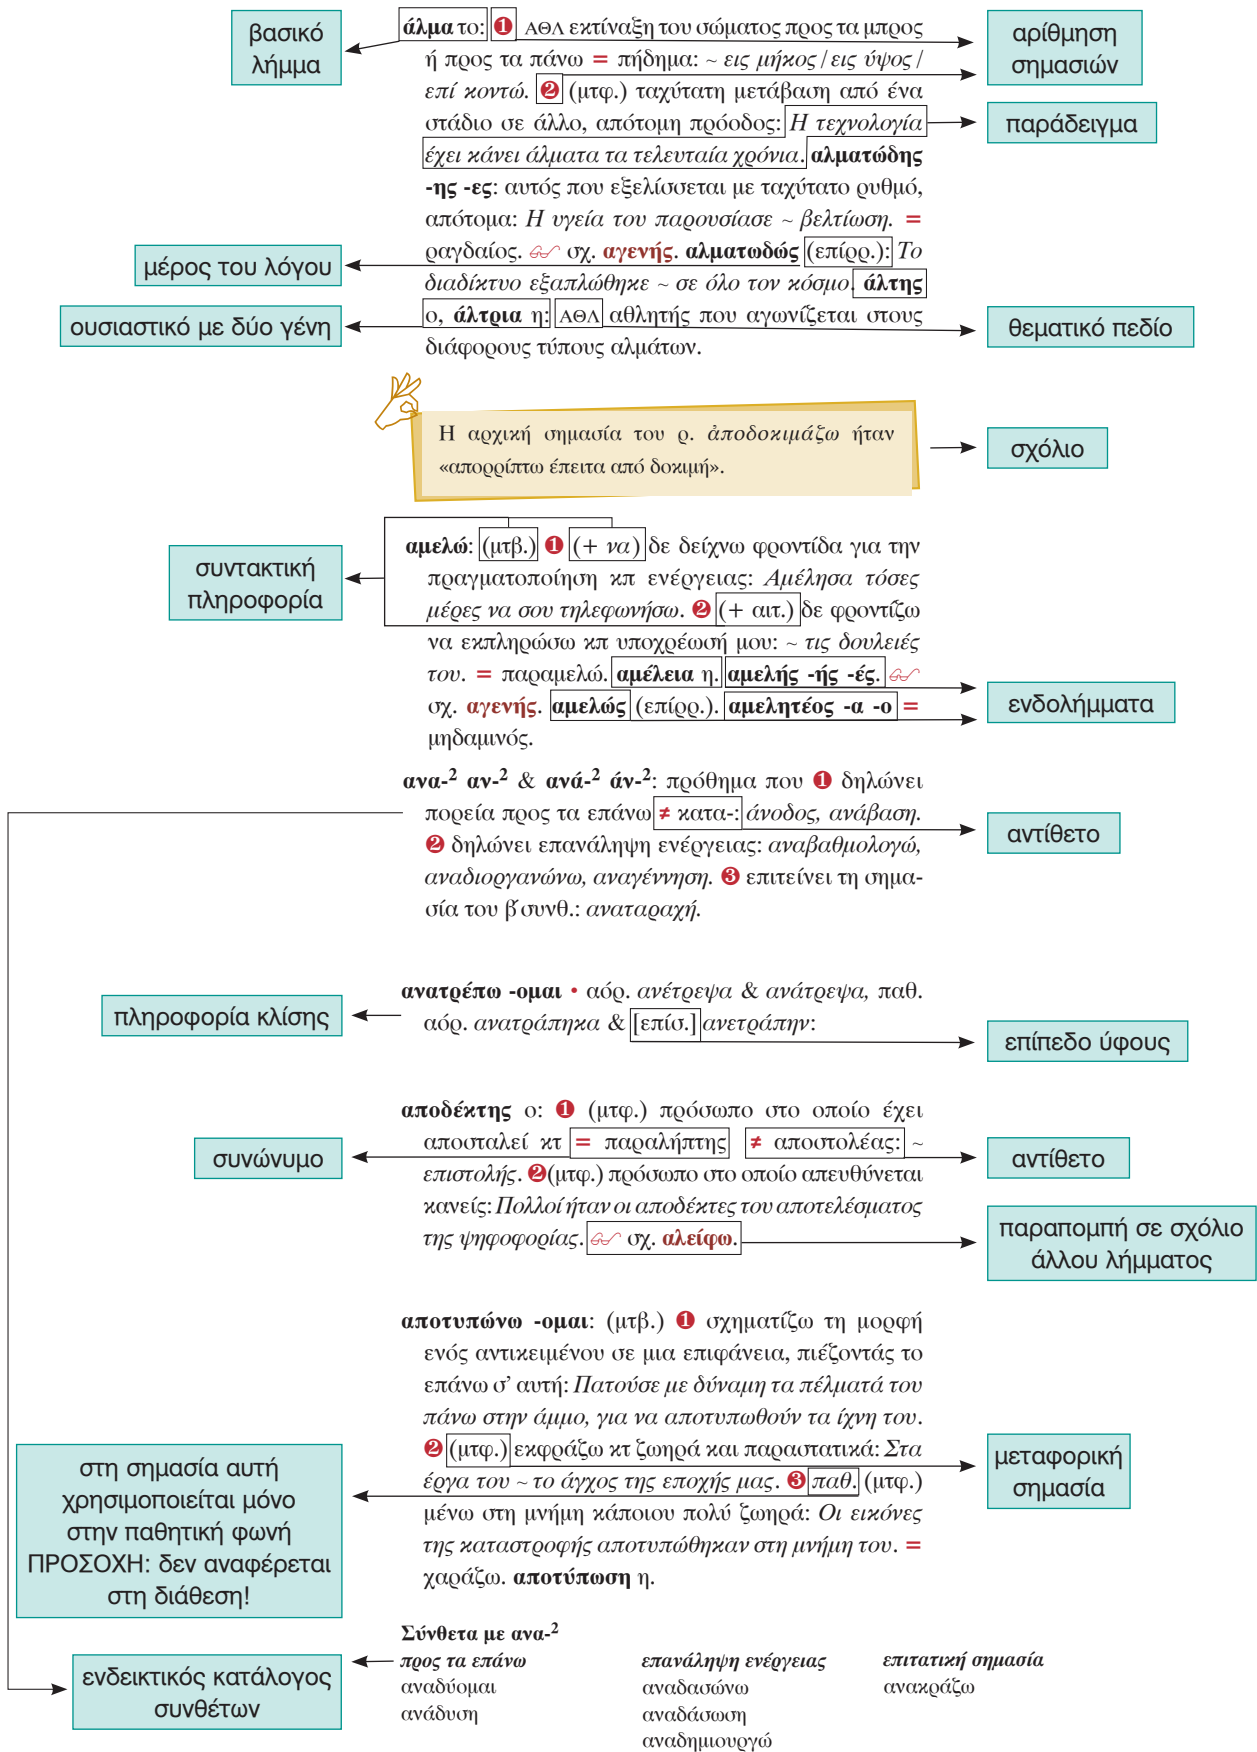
βασικό λήμμα

άλμα το: ❶ ΑΘΛ εκτίναξη του σώματος προς τα μπρος ή προς τα πάνω = πήδημα: ~ εις μήκος / εις ύψος / επί κοντώ. ❷ (μτφ.) ταχύτατη μετάβαση από ένα στάδιο σε άλλο, απότομη πρόοδος: Η τεχνολογία έχει κάνει άλματα τα τελευταία χρόνια. αλματώδης -ης -ες: αυτός που εξελίσσεται με ταχύτατο ρυθμό, απότομα: Η υγεία του παρουσίασε ~ βελτίωση. = ραγδαίος. σχ. αγενής. αλματωδώς (επίρρ.): Το διαδίκτυο εξαπλώθηκε ~ σε όλο τον κόσμο. άλτης ο, άλτρια η: ΑΘΛ αθλητής που αγωνίζεται στους διάφορους τύπους αλμάτων.

αρίθμηση σημασιών

παράδειγμα

μέρος του λόγου

ουσιαστικό με δύο γένη

θεματικό πεδίο

Η αρχική σημασία του ρ. ἀποδοκιμάζω ήταν «απορρίπτω έπειτα από δοκιμή».

σχόλιο

συντακτική πληροφορία

αμελώ: (μτβ.) ❶ (+ να) δε δείχνω φροντίδα για την πραγματοποίηση κπ ενέργειας: Αμέλησα τόσες μέρες να σου τηλεφωνήσω. ❷ (+ αιτ.) δε φροντίζω να εκπληρώσω κπ υποχρέωσή μου: ~ τις δουλειές του. = παραμελώ. αμέλεια η. αμελής -ής -ές. σχ. αγενής. αμελώς (επίρρ.). αμελητέος -α -ο = μηδαμινός.

ενδολήμματα

ανα-$^2$ αν-$^2$ & ανά-$^2$ άν-$^2$: πρόθημα που ❶ δηλώνει πορεία προς τα επάνω ≠ κατα-: άνοδος, ανάβαση. ❷ δηλώνει επανάληψη ενέργειας: αναβαθμολογώ, αναδιοργανώνω, αναγέννηση. ❸ επιτείνει τη σημασία του β΄ συνθ.: αναταραχή.

αντίθετο

πληροφορία κλίσης

ανατρέπω -ομαι • αόρ. ανέτρεψα & ανάτρεψα, παθ. αόρ. ανατράπηκα & [επίσ.] ανετράπην:

επίπεδο ύφους

αποδέκτης ο: ❶ (μτφ.) πρόσωπο στο οποίο έχει αποσταλεί κτ = παραλήπτης ≠ αποστολέας: ~ επιστολής. ❷(μτφ.) πρόσωπο στο οποίο απευθύνεται κανείς: Πολλοί ήταν οι αποδέκτες του αποτελέσματος της ψηφοφορίας. σχ. αλείφω.

συνώνυμο

αντίθετο

παραπομπή σε σχόλιο άλλου λήμματος

αποτυπώνω -ομαι: (μτβ.) ❶ σχηματίζω τη μορφή ενός αντικειμένου σε μια επιφάνεια, πιέζοντάς το επάνω σ' αυτή: Πατούσε με δύναμη τα πέλματά του πάνω στην άμμο, για να αποτυπωθούν τα ίχνη του. ❷ (μτφ.) εκφράζω κτ ζωηρά και παραστατικά: Στα έργα του ~ το άγχος της εποχής μας. ❸ παθ. (μτφ.) μένω στη μνήμη κάποιου πολύ ζωηρά: Οι εικόνες της καταστροφής αποτυπώθηκαν στη μνήμη του. = χαράζω. αποτύπωση η.

μεταφορική σημασία

στη σημασία αυτή χρησιμοποιείται μόνο στην παθητική φωνή ΠΡΟΣΟΧΗ: δεν αναφέρεται στη διάθεση!

Σύνθετα με ανα-$^2$
προς τα επάνω
αναδύομαι
ανάδυση

επανάληψη ενέργειας
αναδασώνω
αναδάσωση
αναδημιουργώ

επιτατική σημασία
ανακράζω

ενδεικτικός κατάλογος συνθέτων